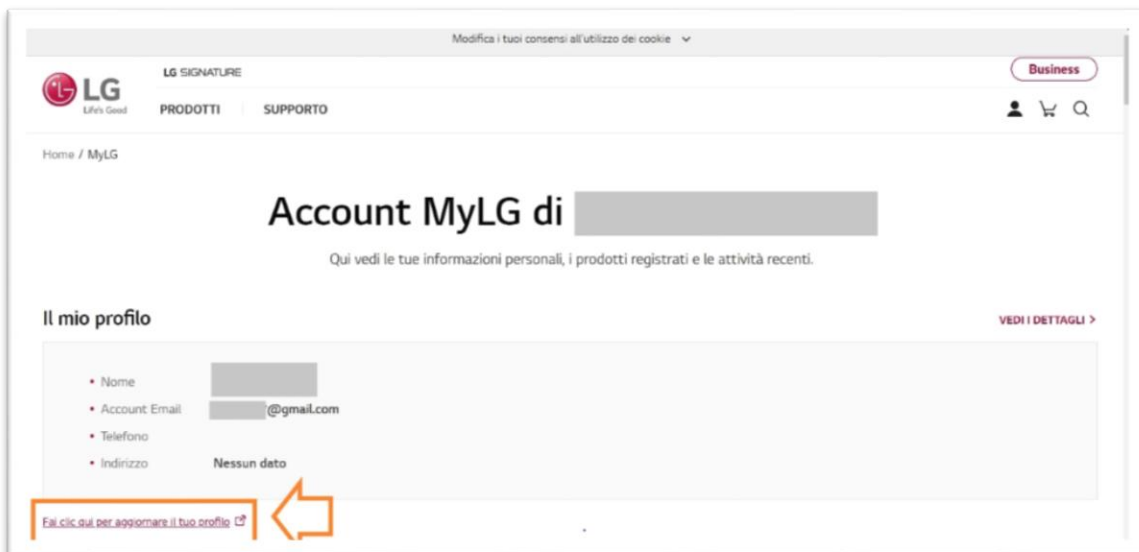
Modifica i tuoi consensi all'utilizzo dei cookie

LG
Life's Good

LG SIGNATURE

PRODOTTI SUPPORTO

Business

Home / MyLG

Account MyLG di

Qui vedi le tue informazioni personali, i prodotti registrati e le attività recenti.

Il mio profilo

VEDI I DETTAGLI >

• Nome
• Account Email @gmail.com
• Telefono
• Indirizzo Nessun dato

Fai clic qui per aggiornare il tuo profilo